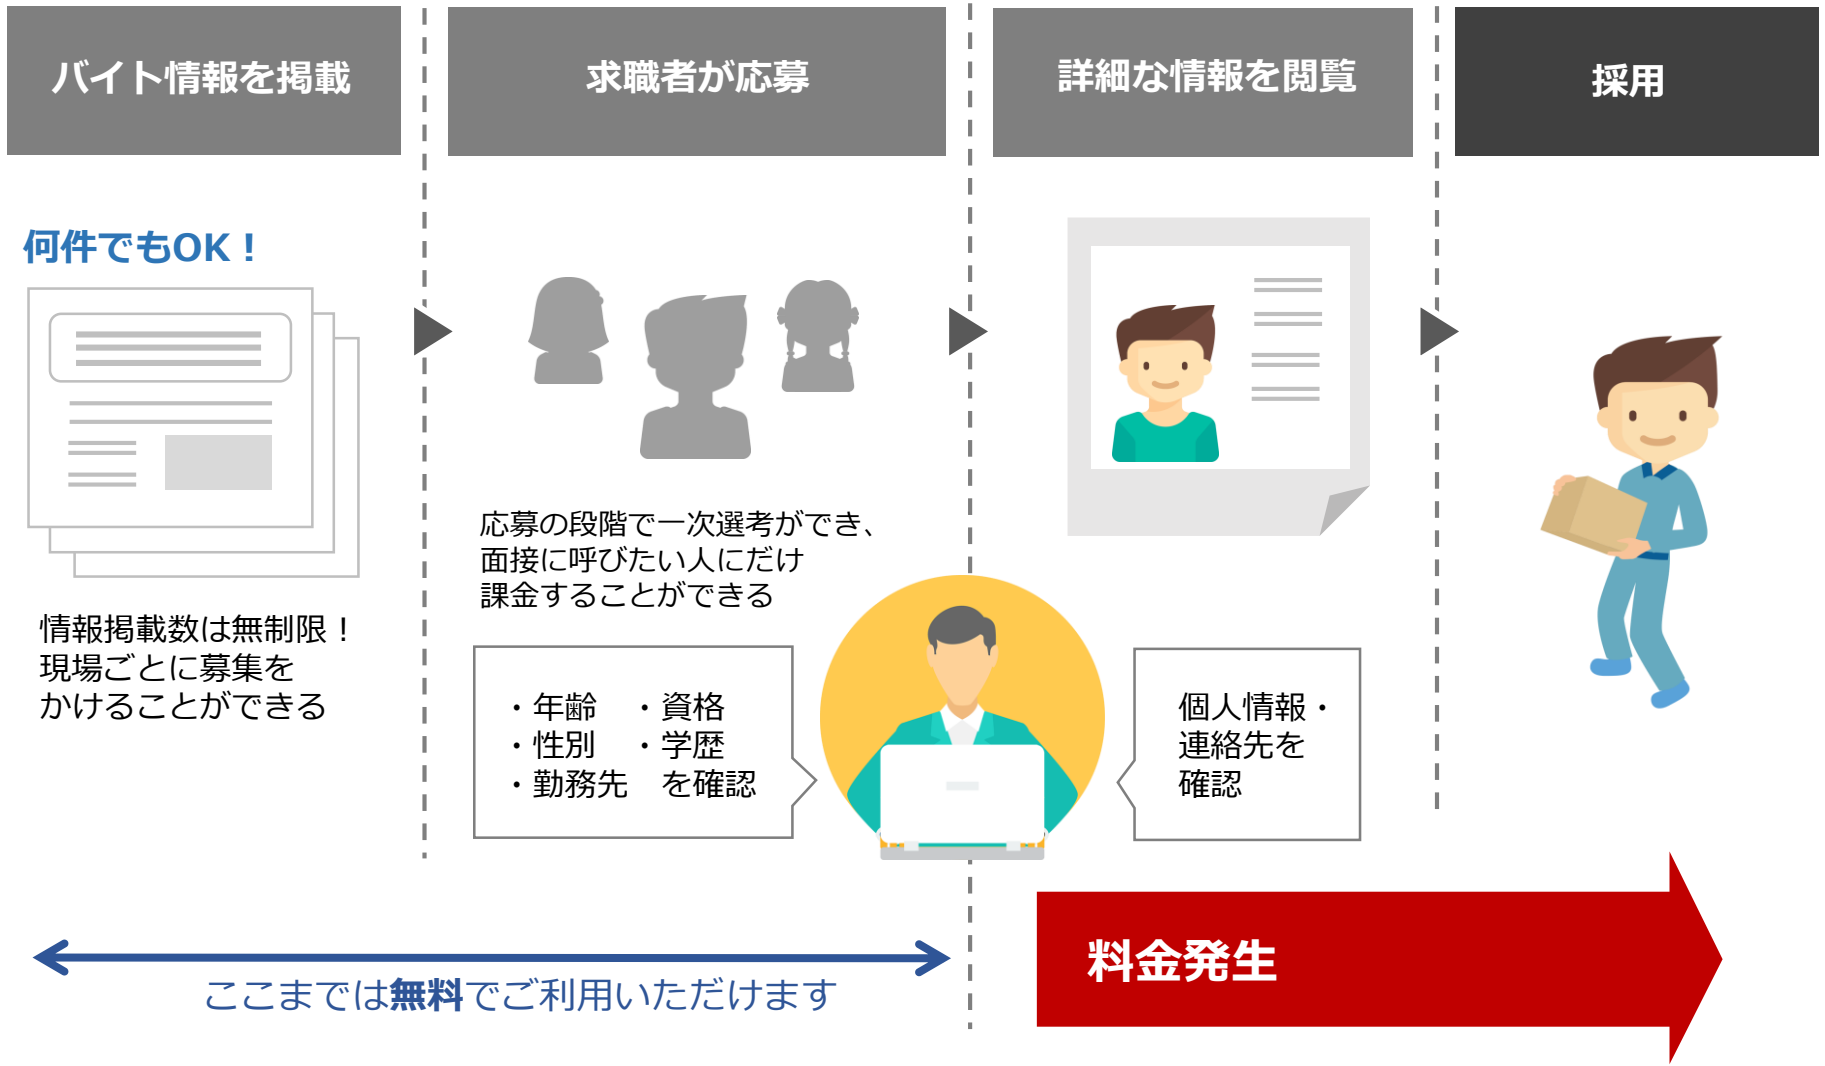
バイト情報を掲載

求職者が応募

詳細な情報を閲覧

採用

何件でもOK！

情報掲載数は無制限！
現場ごとに募集を
かけることができる

応募の段階で一次選考ができ、
面接に呼びたい人にだけ
課金することができる

・年齢　・資格
・性別　・学歴
・勤務先　を確認

個人情報・
連絡先を
確認

ここまでは無料でご利用いただけます

料金発生